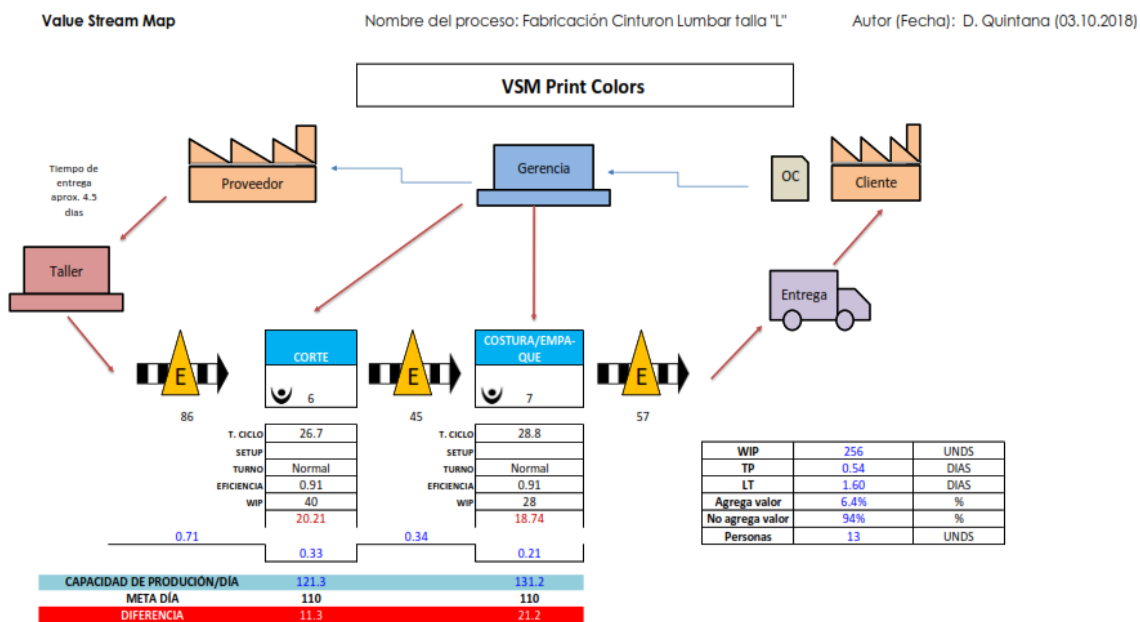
Value Stream Map

Nombre del proceso: Fabricación Cinturon Lumbar talla "L"

Autor (Fecha): D. Quintana (03.10.2018)

VSM Print Colors

Tiempo de entrega aprox. 4.5 dias

Proveedor

Gerencia

OC

Cliente

Taller

Entrega

E

CORTE

6

E

COSTURA/EMPAQUE

7

E

86

45

57

| T. CICLO | 26.7 |
|---|---|
| SETUP | |
| TURNO | Normal |
| EFICIENCIA | 0.91 |
| WIP | 40 |
| | 20.21 |

| T. CICLO | 28.8 |
|---|---|
| SETUP | |
| TURNO | Normal |
| EFICIENCIA | 0.91 |
| WIP | 28 |
| | 18.74 |

0.71

0.33

0.34

0.21

| WIP | 256 | UNDS |
|---|---|---|
| TP | 0.54 | DIAS |
| LT | 1.60 | DIAS |
| Agrega valor | 6.4% | % |
| No agrega valor | 94% | % |
| Personas | 13 | UNDS |

| CAPACIDAD DE PRODUCIÓN/DÍA | 121.3 | 131.2 |
|---|---|---|
| META DÍA | 110 | 110 |
| DIFERENCIA | 11.3 | 21.2 |